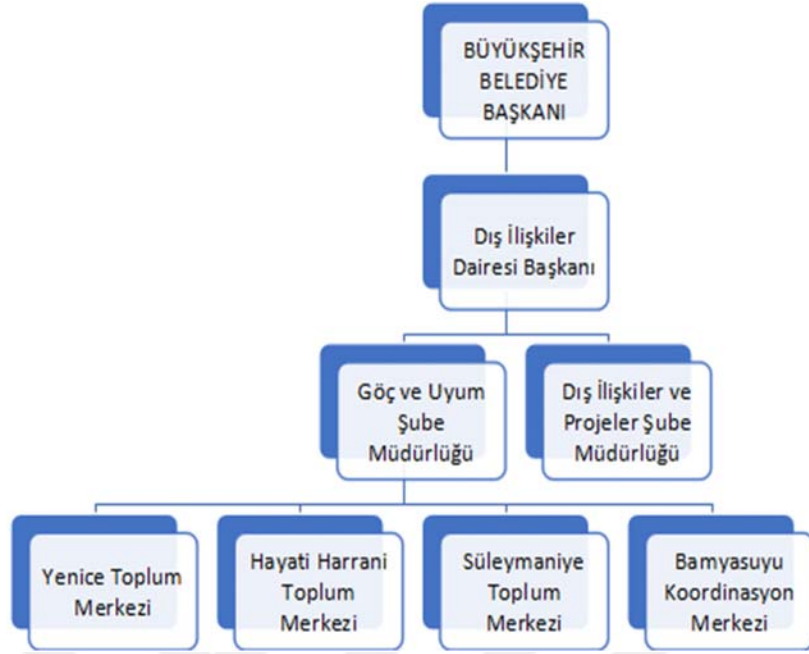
BÜYÜKŞEHİR BELEDİYE BAŞKANI

Dış İlişkiler Dairesi Başkanı

Göç ve Uyum Şube Müdürlüğü

Dış İlişkiler ve Projeler Şube Müdürlüğü

Yenice Toplum Merkezi

Hayati Harrani Toplum Merkezi

Süleymaniye Toplum Merkezi

Bamyasuyu Koordinasyon Merkezi